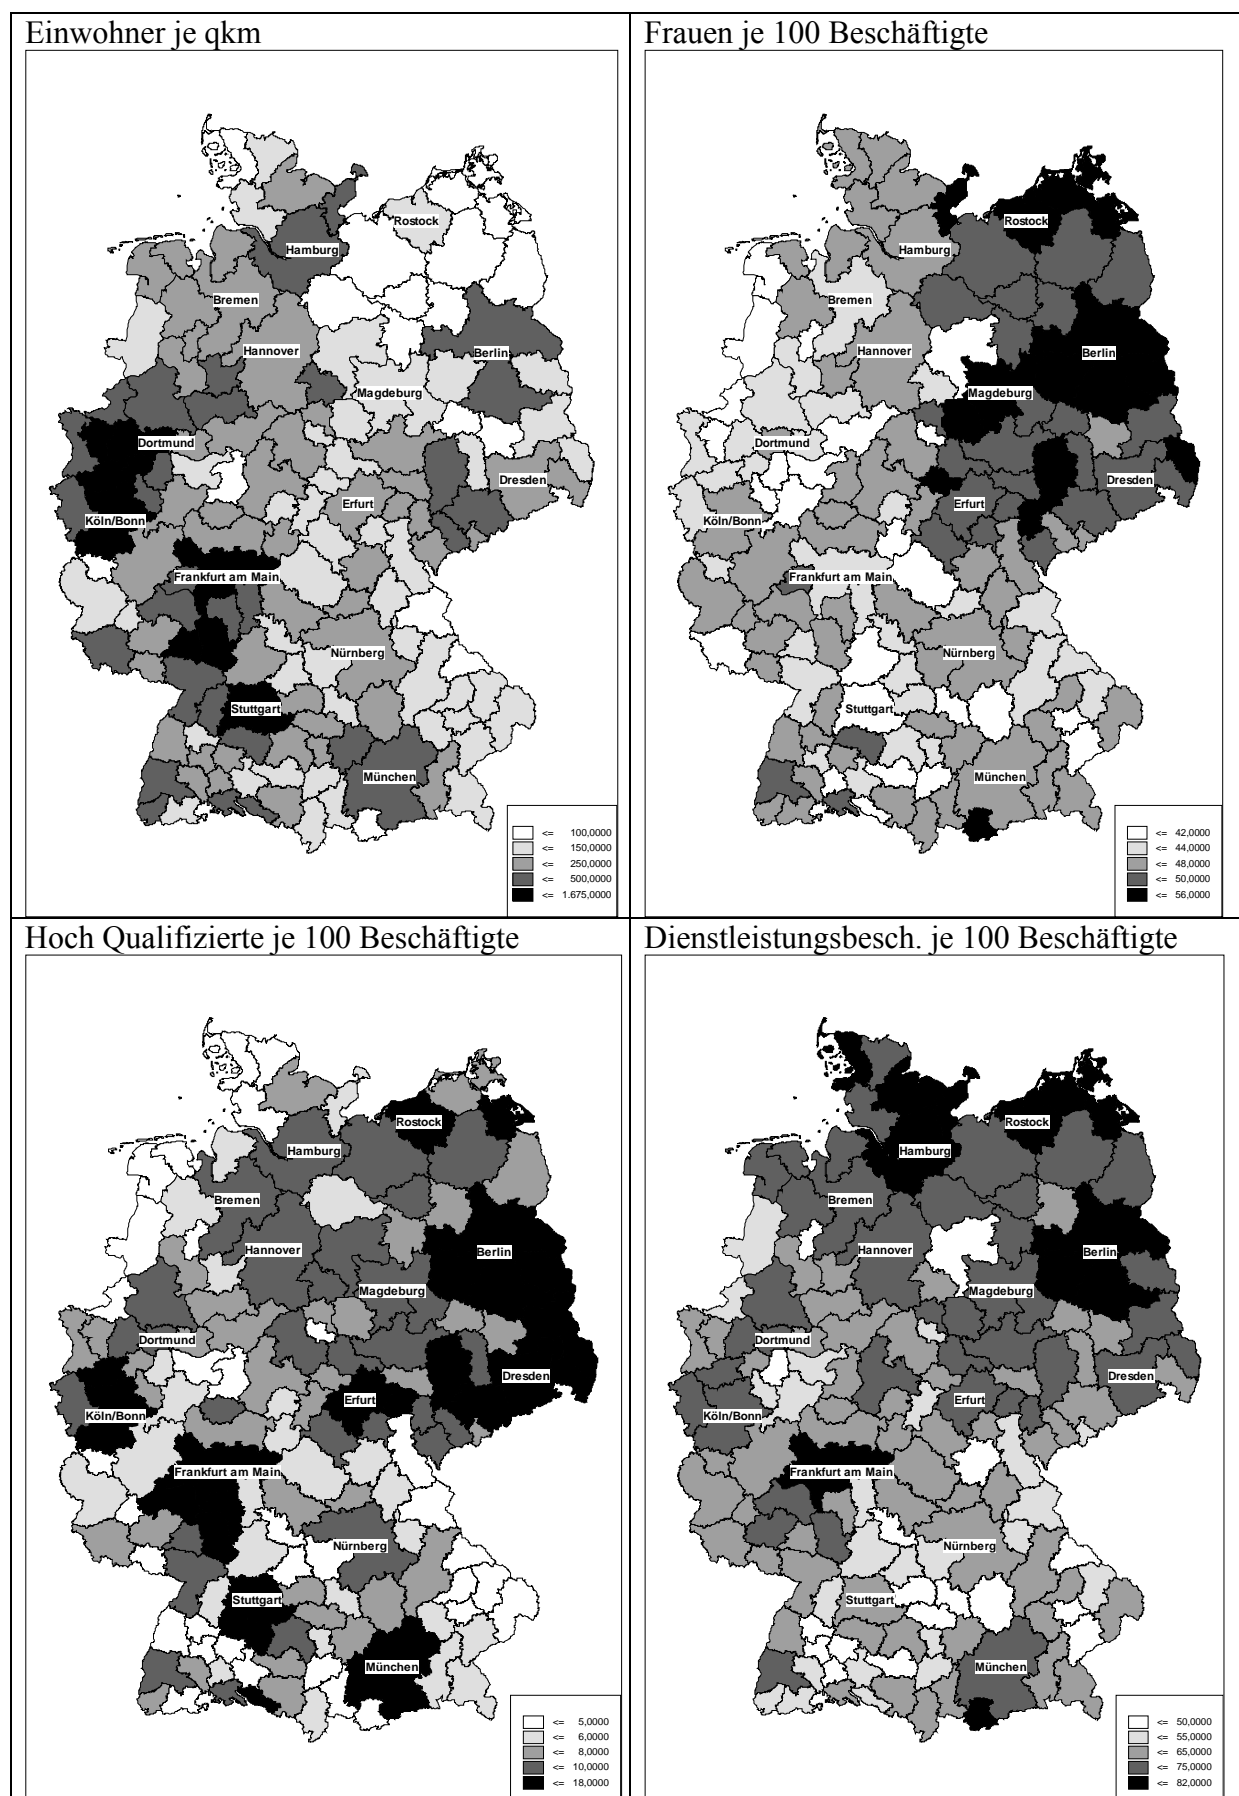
Einwohner je qkm

Rostock
Hamburg
Bremen
Hannover
Berlin
Magdeburg
Dortmund
Dresden
Erfurt
Köln/Bonn
Frankfurt am Main
Nürnberg
Stuttgart
München

<= 100,0000
<= 150,0000
<= 250,0000
<= 500,0000
<= 1.675,0000

Frauen je 100 Beschäftigte

Rostock
Hamburg
Bremen
Hannover
Berlin
Magdeburg
Dortmund
Dresden
Erfurt
Köln/Bonn
Frankfurt am Main
Nürnberg
Stuttgart
München

<= 42,0000
<= 44,0000
<= 48,0000
<= 50,0000
<= 56,0000

Hoch Qualifizierte je 100 Beschäftigte

Rostock
Hamburg
Bremen
Hannover
Berlin
Magdeburg
Dortmund
Dresden
Erfurt
Köln/Bonn
Frankfurt am Main
Nürnberg
Stuttgart
München

<= 5,0000
<= 6,0000
<= 8,0000
<= 10,0000
<= 18,0000

Dienstleistungsbesch. je 100 Beschäftigte

Rostock
Hamburg
Bremen
Hannover
Berlin
Magdeburg
Dortmund
Dresden
Erfurt
Köln/Bonn
Frankfurt am Main
Nürnberg
Stuttgart
München

<= 50,0000
<= 55,0000
<= 65,0000
<= 75,0000
<= 82,0000